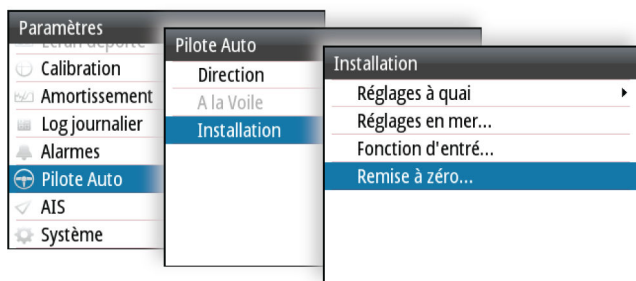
Paramètres
Écran déporté
Calibration
Amortissement
Log journalier
Alarmes
Pilote Auto
AIS
Système

Pilote Auto
Direction
A la Voile
Installation

Installation
Réglages à quai
Réglages en mer...
Fonction d'entré...
Remise à zéro...